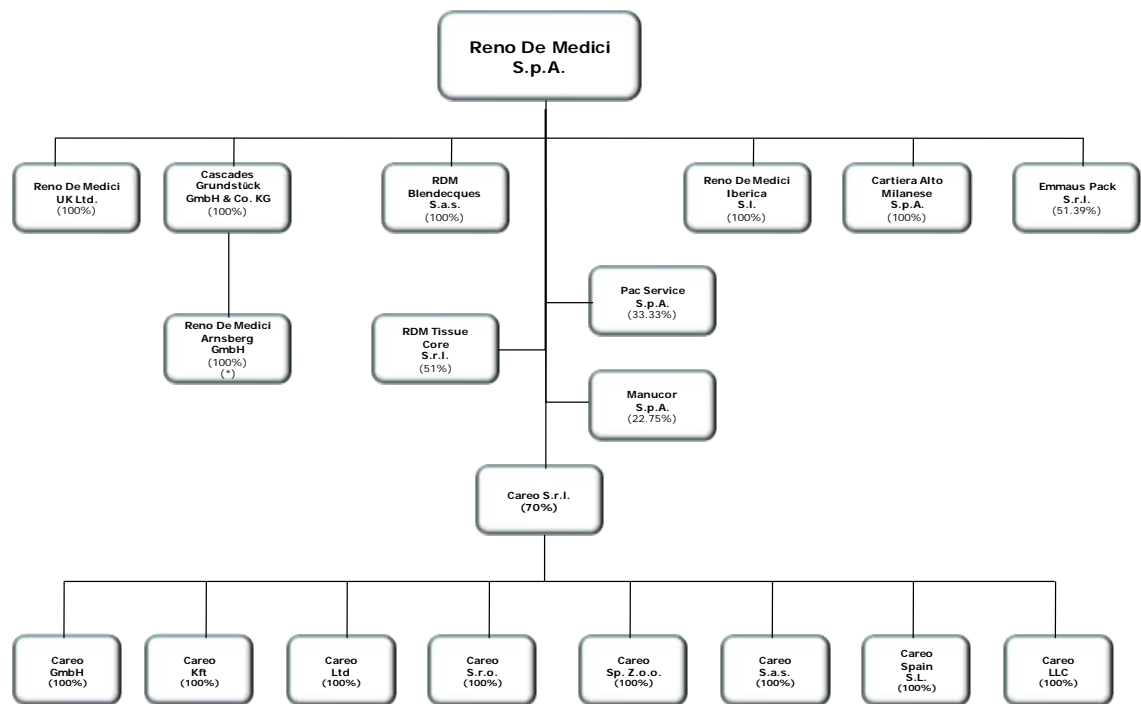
Reno De Medici S.p.A.

Reno De Medici UK Ltd. (100%)

Cascades Grundstück GmbH & Co. KG (100%)

Reno De Medici Arnsberg GmbH (100%) (*)

RDM Blendecques S.a.s. (100%)

Reno De Medici Iberica S.l. (100%)

Cartiera Alto Milanese S.p.A. (100%)

Emmaus Pack S.r.l. (51.39%)

Pac Service S.p.A. (33.33%)

RDM Tissue Core S.r.l. (51%)

Manucor S.p.A. (22.75%)

Careo S.r.l. (70%)

Careo GmbH (100%)

Careo Kft (100%)

Careo Ltd (100%)

Careo S.r.o. (100%)

Careo Sp. Z.o.o. (100%)

Careo S.a.s. (100%)

Careo Spain S.L. (100%)

Careo LLC (100%)